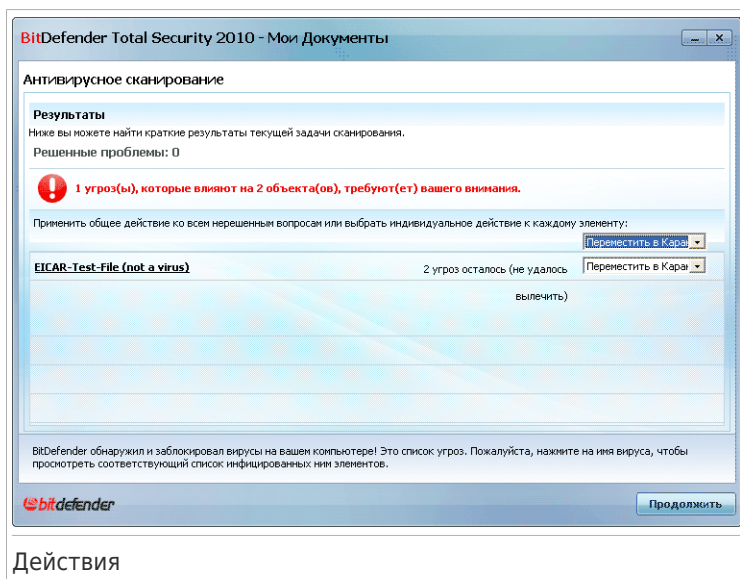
BitDefender Total Security 2010 - Мои Документы

Антивирусное сканирование

Результаты

Ниже вы можете найти краткие результаты текущей задачи сканирования.

Решенные проблемы: 0

1 угроз(ы), которые влияют на 2 объекта(ов), требуют(ет) вашего внимания.

Применить общее действие ко всем нерешенным вопросам или выбрать индивидуальное действие к каждому элементу:

Переместить в Карa

EICAR-Test-File (not a virus)

2 угроз осталось (не удалось вылечить)

Переместить в Карa

BitDefender обнаружил и заблокировал вирусы на вашем компьютере! Это список угроз. Пожалуйста, нажмите на имя вируса, чтобы просмотреть соответствующий список инфицированных ним элементов.

bitdefender

Продолжить

Действия